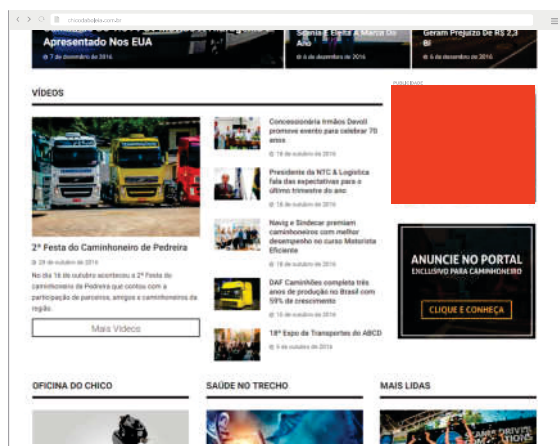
chicodapedreira.com.br

Apresentado Nos EUA
7 de dezembro de 2016

Scania E Eleita A Marca Do Ano
6 de dezembro de 2016

Geram Prejuízo De R$ 2,3 Bi
6 de dezembro de 2016

VÍDEOS

2ª Festa do Caminhoneiro de Pedreira
28 de outubro de 2016
No dia 16 de outubro aconteceu a 2ª Festa do caminhoneiro de Pedreira que contou com a participação de parceiros, amigos e caminhoneiros da região.

Mais Vídeos

Concessionária Irmãos Davoli promove evento para celebrar 70 anos
18 de outubro de 2016

Presidente da NTC & Logística fala das expectativas para o último trimestre do ano
18 de outubro de 2016

Navig e Sindecar premiam caminhoneiros com melhor desempenho no curso Motorista Eficiente
18 de outubro de 2016

DAF Caminhões completa três anos de produção no Brasil com 59% de crescimento
10 de outubro de 2016

18ª Expo de Transportes do ABCD
5 de outubro de 2016

Publicidade

ANUNCIE NO PORTAL
EXCLUSIVO PARA CAMINHONEIRO
CLIQUE E CONHEÇA

OFICINA DO CHICO

SAÚDE NO TRECHO

MAIS LIDAS